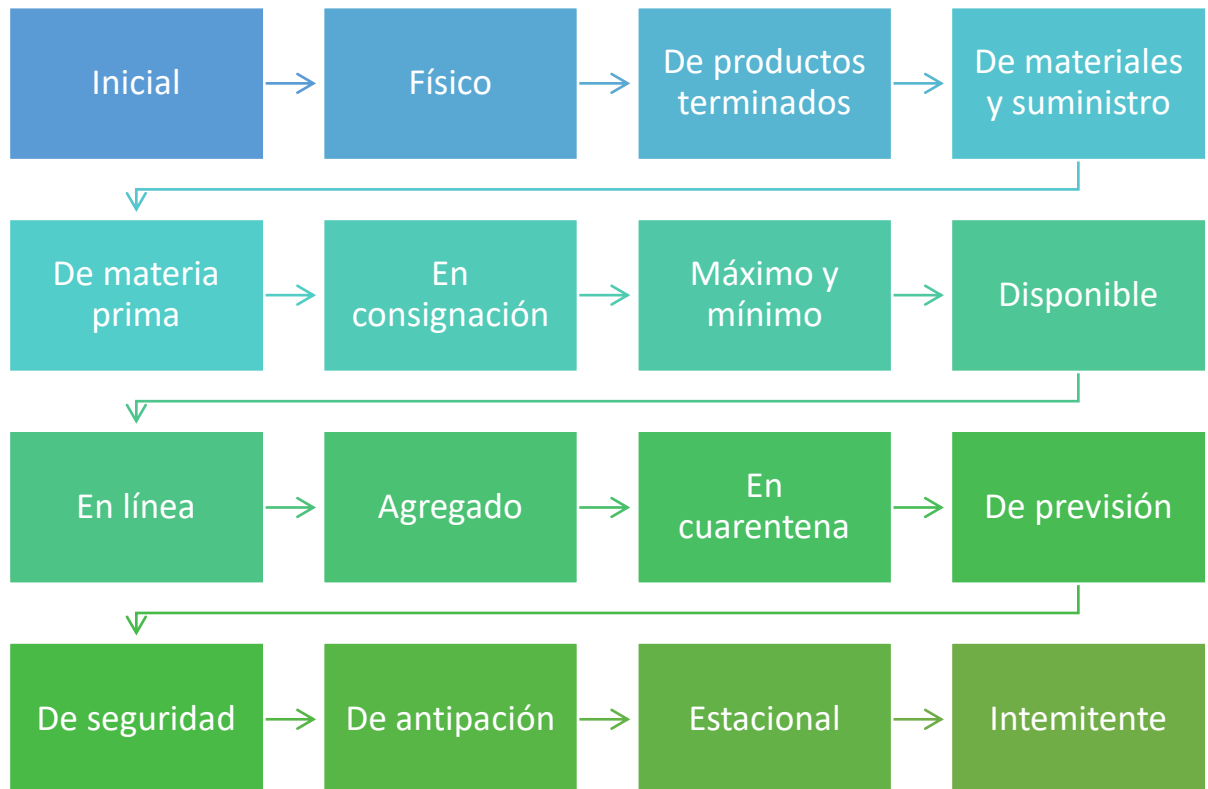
Inicial

Físico

De productos terminados

De materiales y suministro

De materia prima

En consignación

Máximo y mínimo

Disponible

En línea

Agregado

En cuarentena

De previsión

De seguridad

De antipación

Estacional

Intemitente